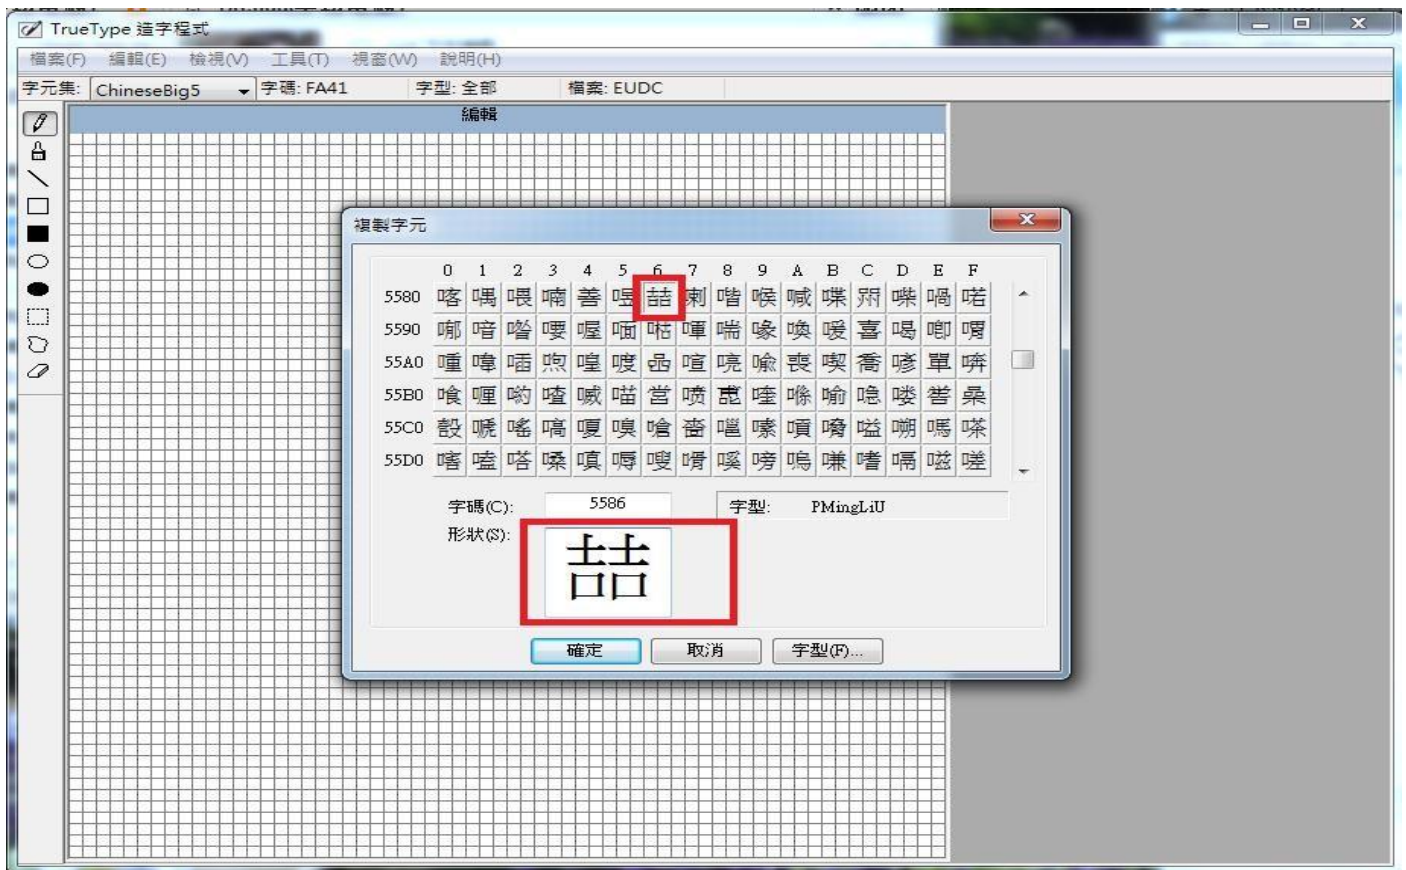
TrueType 造字程式

檔案(F) 編輯(E) 檢視(V) 工具(T) 視窗(W) 說明(H)

字元集: ChineseBig5 字碼: FA41 字型: 全部 檔案: EUDC

編輯

複製字元

|  | 0 | 1 | 2 | 3 | 4 | 5 | 6 | 7 | 8 | 9 | A | B | C | D | E | F |
|---|---|---|---|---|---|---|---|---|---|---|---|---|---|---|---|---|
| 5580 | 喀 | 喁 | 喂 | 喃 | 善 | 喅 | 喆 | 喇 | 喈 | 喉 | 喊 | 喋 | 喌 | 喍 | 喎 | 喏 |
| 5590 | 喐 | 喑 | 喒 | 喓 | 喔 | 喕 | 喖 | 喗 | 喘 | 喙 | 喚 | 喛 | 喜 | 喝 | 喞 | 喟 |
| 55A0 | 喠 | 喡 | 喢 | 喣 | 喤 | 喥 | 喦 | 喧 | 喨 | 喩 | 喪 | 喫 | 喬 | 喭 | 單 | 喯 |
| 55B0 | 喰 | 喱 | 喲 | 喳 | 喴 | 喵 | 営 | 喷 | 喸 | 喹 | 喺 | 喻 | 喼 | 喽 | 喾 | 喿 |
| 55C0 | 嗀 | 嗁 | 嗂 | 嗃 | 嗄 | 嗅 | 嗆 | 嗇 | 嗈 | 嗉 | 嗊 | 嗋 | 嗌 | 嗍 | 嗎 | 嗏 |
| 55D0 | 嗐 | 嗑 | 嗒 | 嗓 | 嗔 | 嗕 | 嗖 | 嗗 | 嗘 | 嗙 | 嗚 | 嗛 | 嗜 | 嗝 | 嗞 | 嗟 |

字碼(C): 5586 字型: PMingLiU

形狀(S): 喆

確定 取消 字型(F)...